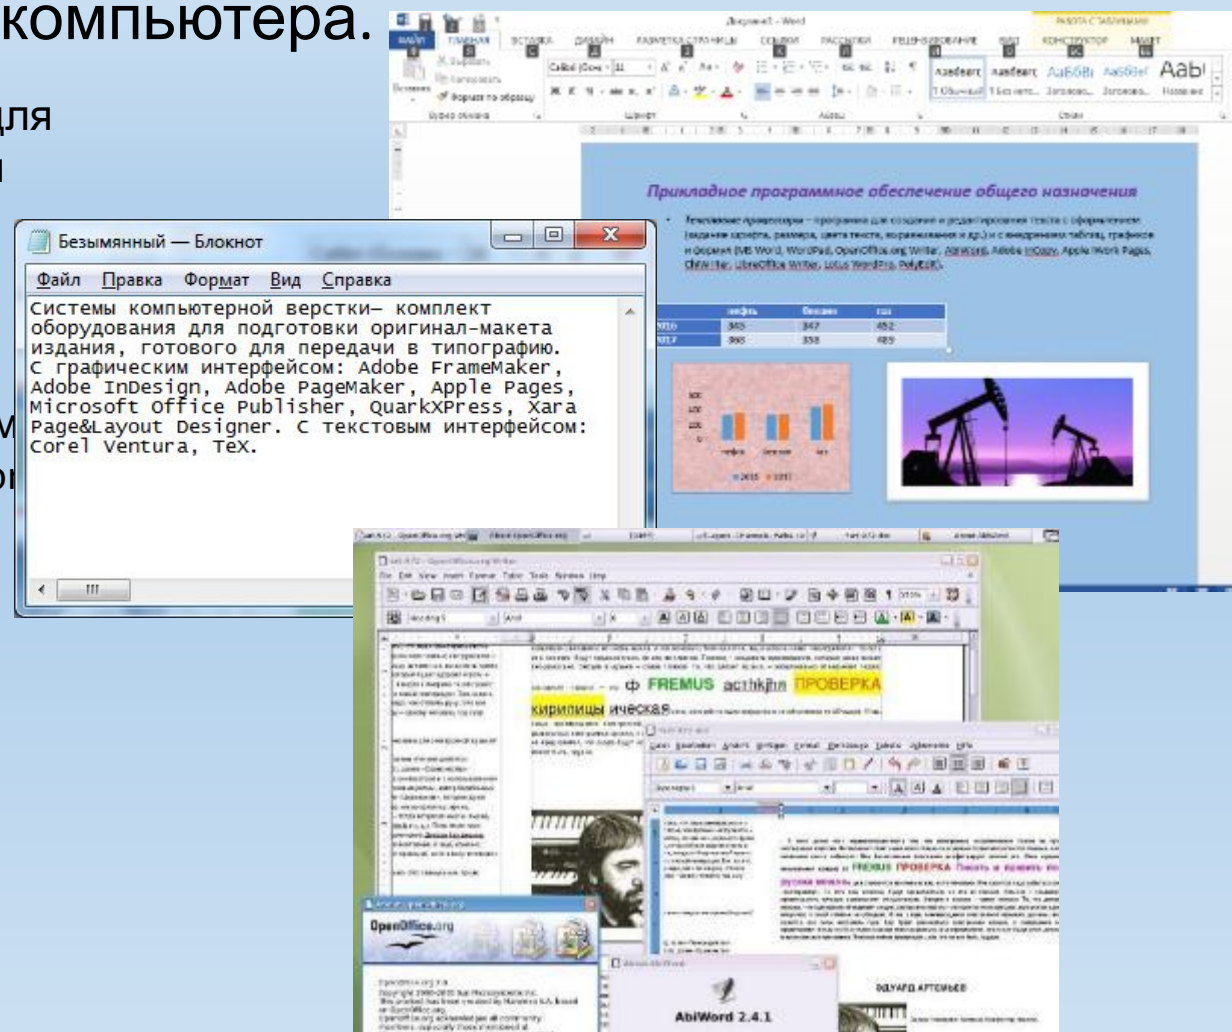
компьютера.

для

Безымянный — Блокнот

Файл Правка Формат Вид Справка

Системы компьютерной верстки– комплект оборудования для подготовки оригинал-макета издания, готового для передачи в типографию. С графическим интерфейсом: Adobe FrameMaker, Adobe InDesign, Adobe PageMaker, Apple Pages, Microsoft Office Publisher, QuarkXPress, Xara Page&Layout Designer. С текстовым интерфейсом: Corel Ventura, TeX.

Документ1 - Word

ФАЙЛ ГЛАВНАЯ ВСТАВКА ДИЗАЙН РАЗМЕТКА СТРАНИЦЫ ССЫЛКИ РАССЫЛКИ РЕЦЕНЗИРОВАНИЕ ВИД КОНСТРУКТОР МАКЕТ

РАБОТА С ТАБЛИЦАМИ

Вставить Буфер обмена Шрифт Абзац Стили

АаБбВвГ АаБбВвГ АаБбВ АаБбВеГ АаБ

1 Обычный 1 Без инте... Заголово... Заголово... Название

Прикладное программное обеспечение общего назначения

Текстовые процессоры – программы для создания и редактирования текста с оформлением (заданием шрифта, размера, цвета текста, выравнивания и др.) и с внедрением таблиц, графиков и формул (MS Word, WordPad, OpenOffice.org Writer, AbiWord, Adobe InCopy, Apple iWork Pages, ChiWriter, LibreOffice Writer, Lotus WordPro, PolyEdit).

| | нефть | бензин | газ |
|---|---|---|---|
| 2016 | 365 | 347 | 452 |
| 2017 | 368 | 358 | 489 |

нефть бензин газ

2016 2017

ф FREMUS acthkjhn ПРОВЕРКА

кирилицы ическая

OpenOffice.org

AbiWord 2.4.1

ЭДУАРД АРТЕМЬЕВ

FREMUS ПРОВЕРКА

русская кирилица